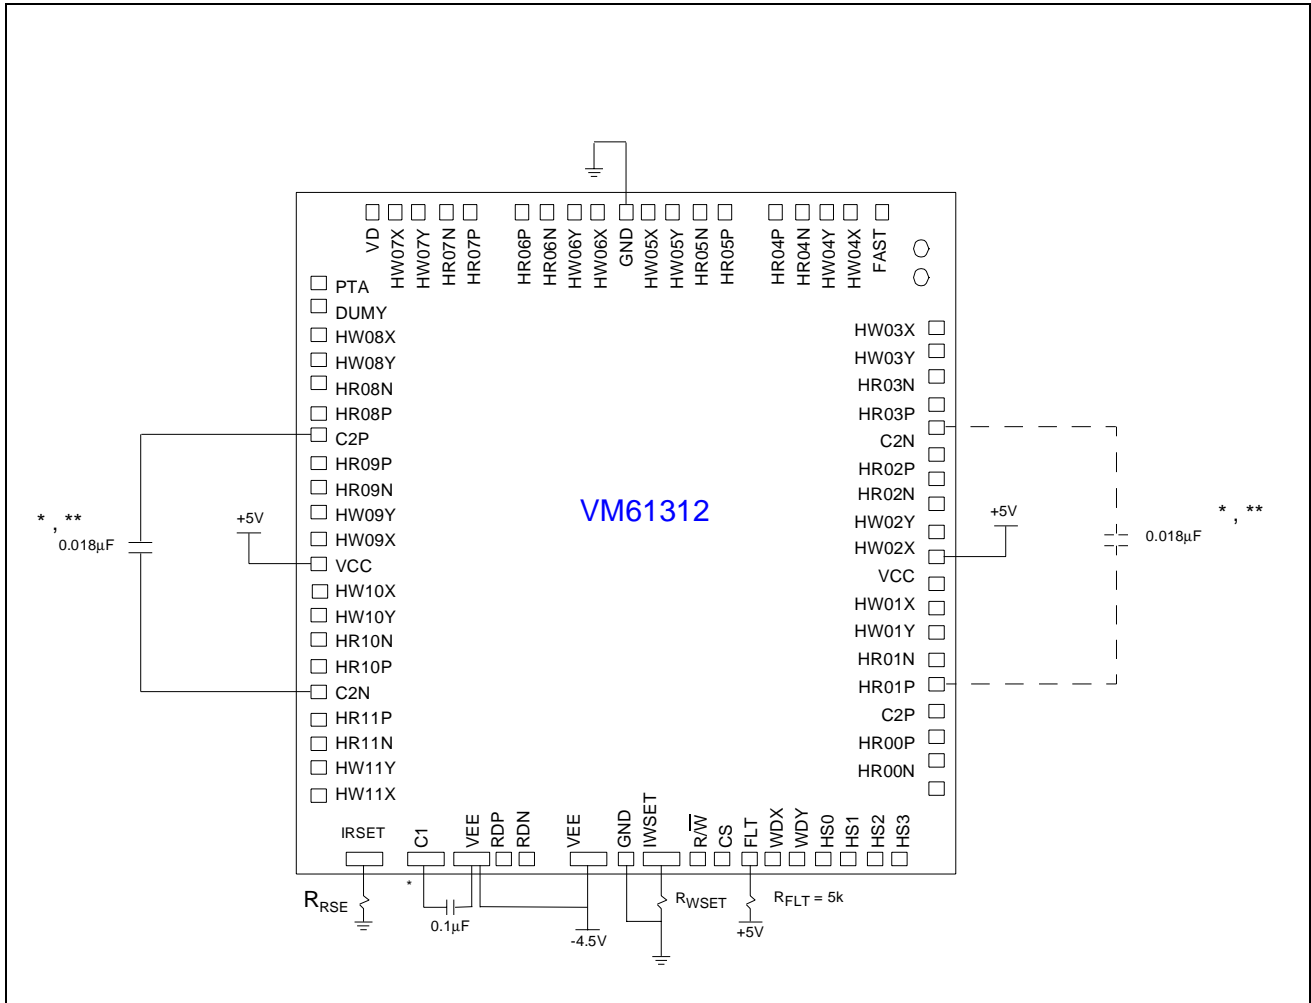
VD HW07X HW07Y HR07N HR07P HR06P HR06N HW06Y HW06X GND HW05X HW05Y HR05N HR05P HR04P HR04N HW04Y HW04X FAST

PTA
DUMY
HW08X
HW08Y
HR08N
HR08P
C2P
HR09P
HR09N
HW09Y
HW09X
VCC
HW10X
HW10Y
HR10N
HR10P
C2N
HR11P
HR11N
HW11Y
HW11X

HW03X
HW03Y
HR03N
HR03P
C2N
HR02P
HR02N
HW02Y
HW02X
VCC
HW01X
HW01Y
HR01N
HR01P
C2P
HR00P
HR00N

VM61312

*, **
0.018μF

+5V

+5V

0.018μF

*, **

IRSET C1 VEE RDP RDN VEE GND IWSET R/$\overline{W}$ CS FLT WDX WDY HS0 HS1 HS2 HS3

$R_{RSE}$

*

0.1μF

-4.5V

$R_{WSET}$

$R_{FLT}$ = 5k

+5V